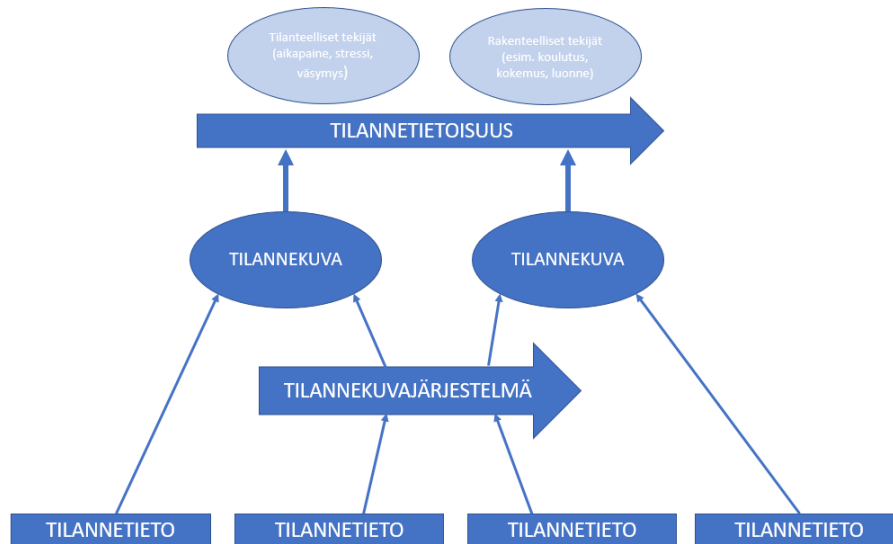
Tilanteelliset tekijät (aikapaine, stressi, väsymys)

Rakenteelliset tekijät (esim. koulutus, kokemus, luonne)

TILANNETIETOISUUS

TILANNEKUVA

TILANNEKUVA

TILANNEKUVAJÄRJESTELMÄ

TILANNETIETO

TILANNETIETO

TILANNETIETO

TILANNETIETO